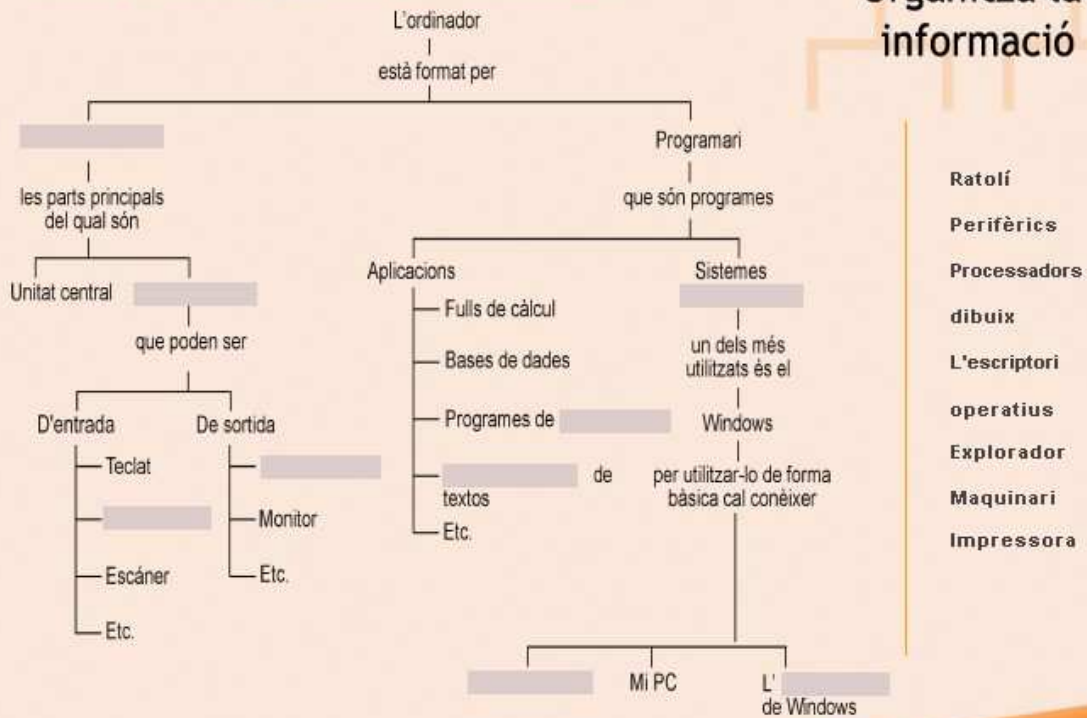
Organitza la informació

L'ordinador
està format per

les parts principals del qual són

Unitat central

que poden ser

D'entrada
Teclat
Escáner
Etc.

De sortida
Monitor
Etc.

Programari
que són programes

Aplicacions
Fulls de càlcul
Bases de dades
Programes de
de textos
Etc.

Sistemes
un dels més utilitzats és el
Windows
per utilitzar-lo de forma bàsica cal conèixer

Mi PC
L'
de Windows

Ratolí
Perifèrics
Processadors
dibuix
L'escriptori
operatius
Explorador
Maquinari
Impressora